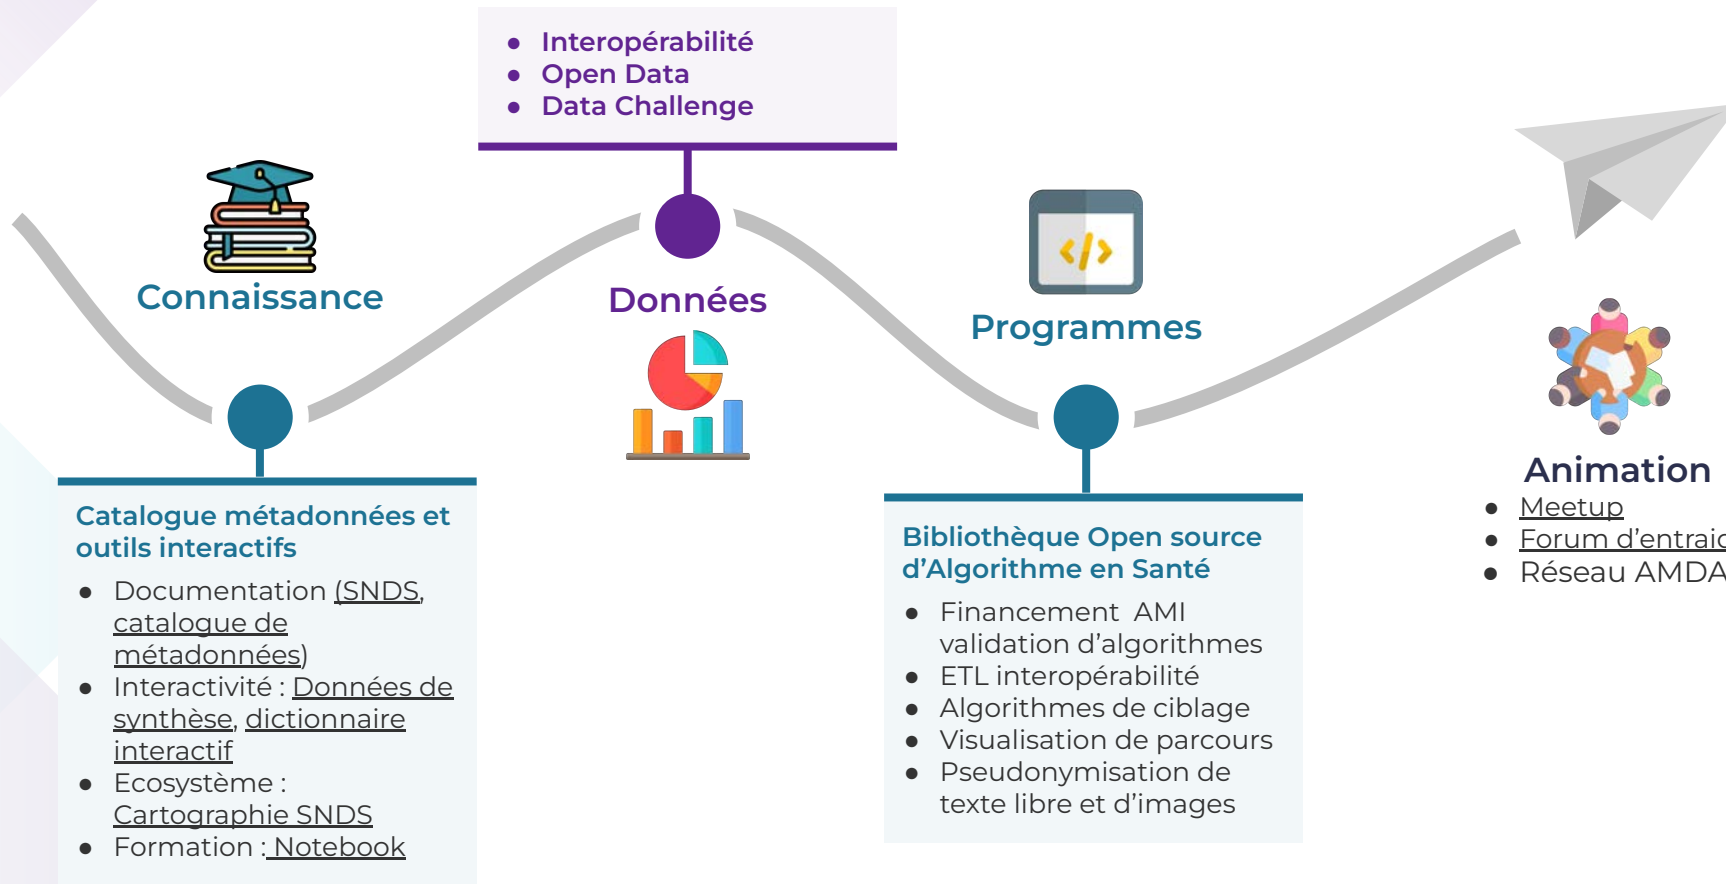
- Interopérabilité
- Open Data
- Data Challenge

Connaissance

Données

Programmes

Animation
- Meetup
- Forum d'entraic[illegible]
- Réseau AMDA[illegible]

Catalogue métadonnées et outils interactifs
- Documentation (SNDS, catalogue de métadonnées)
- Interactivité : Données de synthèse, dictionnaire interactif
- Ecosystème : Cartographie SNDS
- Formation : Notebook

Bibliothèque Open source d'Algorithme en Santé
- Financement AMI validation d'algorithmes
- ETL interopérabilité
- Algorithmes de ciblage
- Visualisation de parcours
- Pseudonymisation de texte libre et d'images